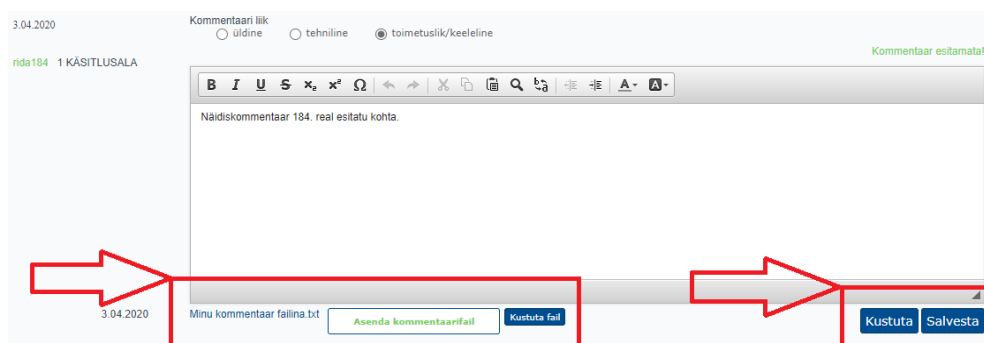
3.04.2020

Kommentaari liik
○ üldine ○ tehniline ◉ toimetuslik/keeleline

Kommentaar esitamata!

rida184 1 KÄSITLUSALA

B I U S x₂ x² Ω

Näidiskommentaar 184. real esitatu kohta.

3.04.2020

Minu kommentaar failina.txt

Asenda kommentaarifail

Kustuta fail

Kustuta

Salvesta